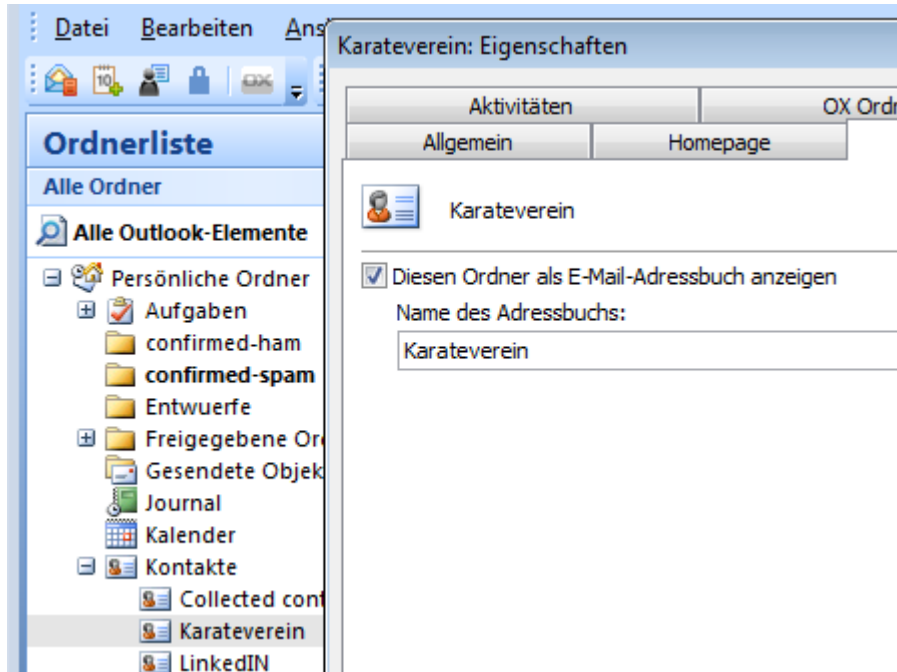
Datei Bearbeiten Ans

Ordnerliste

Alle Ordner

Alle Outlook-Elemente

Persönliche Ordner
Aufgaben
confirmed-ham
confirmed-spam
Entwuerfe
Freigegebene Or
Gesendete Objek
Journal
Kalender
Kontakte
Collected con
Karateverein
LinkedIN

Karateverein: Eigenschaften

Aktivitäten | OX Ordı
Allgemein | Homepage

Karateverein

Diesen Ordner als E-Mail-Adressbuch anzeigen
Name des Adressbuchs:
Karateverein